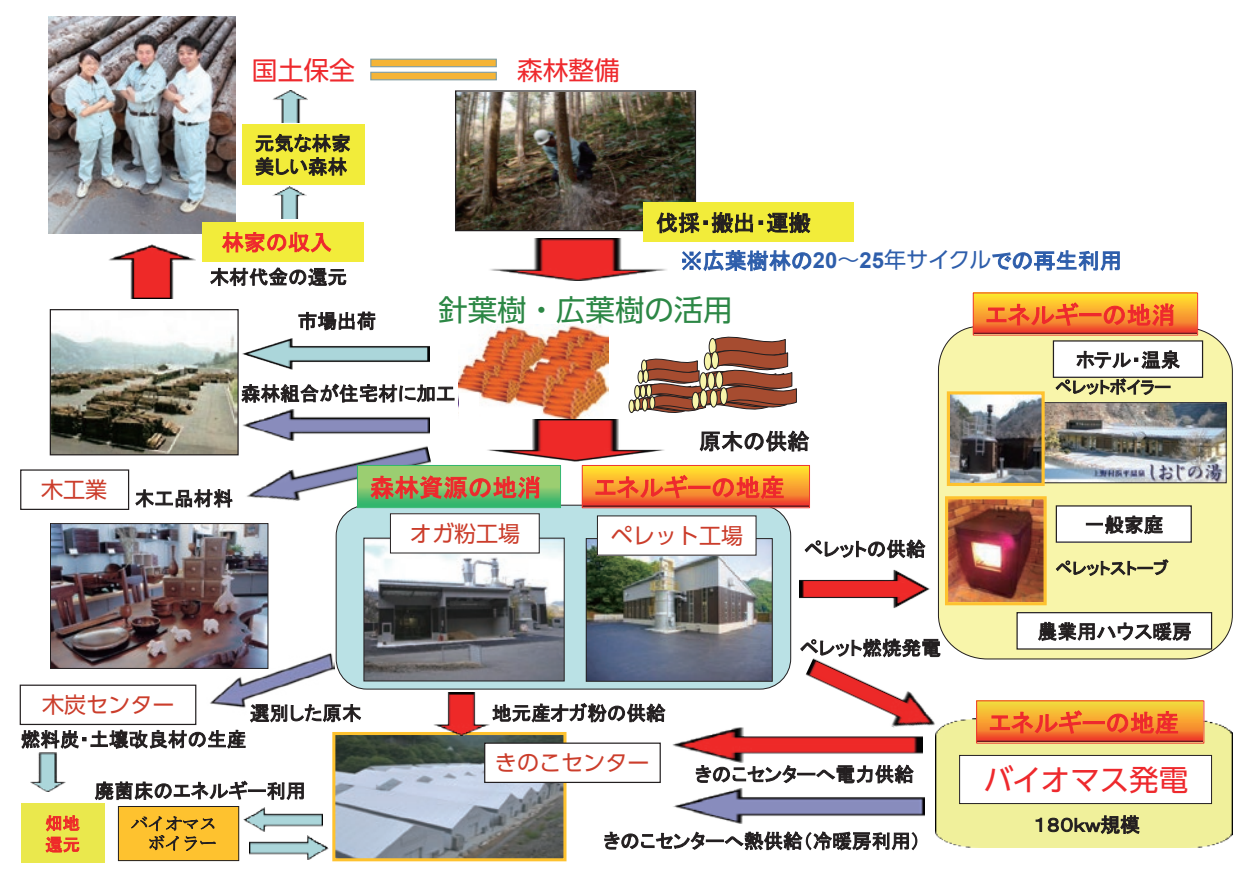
国土保全

森林整備

元気な林家
美しい森林

伐採・搬出・運搬

林家の収入

木材代金の還元

※広葉樹林の20～25年サイクルでの再生利用

針葉樹・広葉樹の活用

市場出荷

森林組合が住宅材に加工

原木の供給

エネルギーの地消

ホテル・温泉

ペレットボイラー

しおじの湯

木工業

木工品材料

森林資源の地消

エネルギーの地産

オガ粉工場

ペレット工場

ペレットの供給

一般家庭

ペレットストーブ

農業用ハウス暖房

ペレット燃焼発電

木炭センター

選別した原木

地元産オガ粉の供給

燃料炭・土壌改良材の生産

エネルギーの地産

きのこセンター

きのこセンターへ電力供給

バイオマス発電

廃菌床のエネルギー利用

畑地
還元

バイオマス
ボイラー

きのこセンターへ熱供給（冷暖房利用）

180kw規模